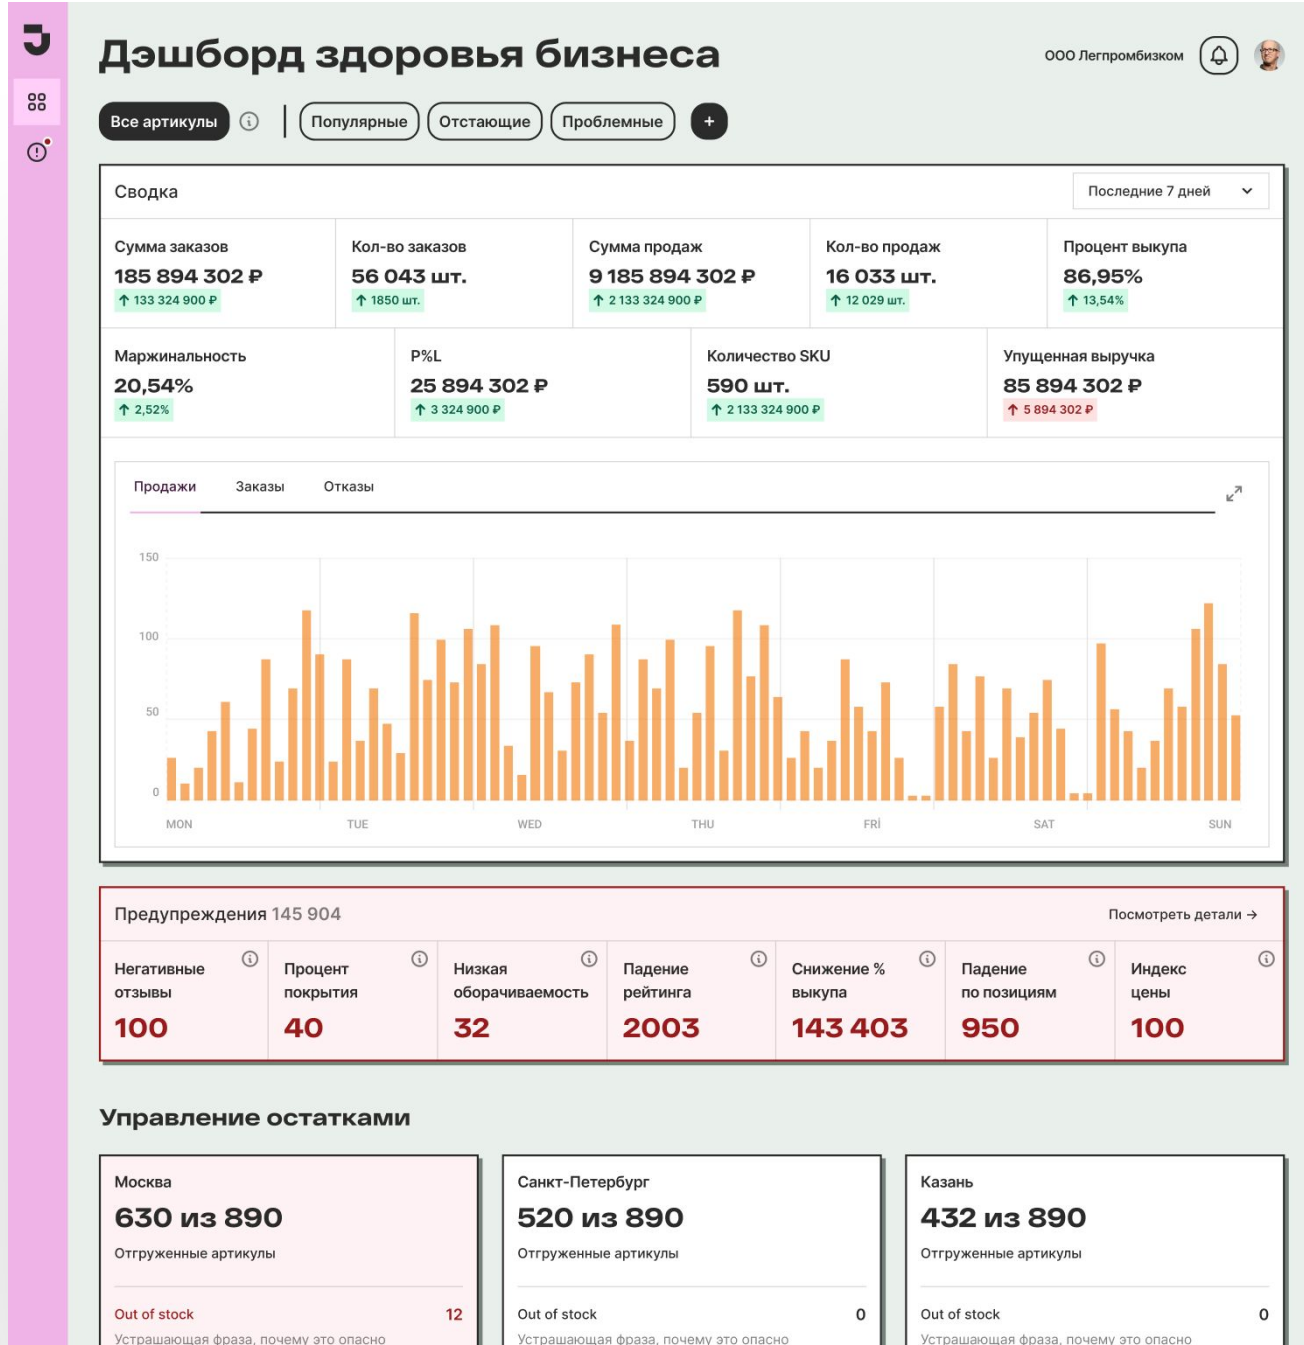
Дэшборд здоровья бизнеса

ООО Легпромбизком

Все артикулы | Популярные | Отстающие | Проблемные | +

Сводка

Последние 7 дней

| Сумма заказов | Кол-во заказов | Сумма продаж | Кол-во продаж | Процент выкупа |
|---|---|---|---|---|
| 185 894 302 ₽ | 56 043 шт. | 9 185 894 302 ₽ | 16 033 шт. | 86,95% |
| ↑ 133 324 900 ₽ | ↑ 1850 шт. | ↑ 2 133 324 900 ₽ | ↑ 12 029 шт. | ↑ 13,54% |

| Маржинальность | P%L | Количество SKU | Упущенная выручка |
|---|---|---|---|
| 20,54% | 25 894 302 ₽ | 590 шт. | 85 894 302 ₽ |
| ↑ 2,52% | ↑ 3 324 900 ₽ | ↑ 2 133 324 900 ₽ | ↑ 5 894 302 ₽ |

Продажи Заказы Отказы

150
100
50
0

MON TUE WED THU FRI SAT SUN

Предупреждения 145 904

Посмотреть детали →

| Негативные отзывы | Процент покрытия | Низкая оборачиваемость | Падение рейтинга | Снижение % выкупа | Падение по позициям | Индекс цены |
|---|---|---|---|---|---|---|
| 100 | 40 | 32 | 2003 | 143 403 | 950 | 100 |

Управление остатками

Москва
630 из 890
Отгруженные артикулы
Out of stock 12
Устрашающая фраза, почему это опасно

Санкт-Петербург
520 из 890
Отгруженные артикулы
Out of stock 0
Устрашающая фраза, почему это опасно

Казань
432 из 890
Отгруженные артикулы
Out of stock 0
Устрашающая фраза, почему это опасно